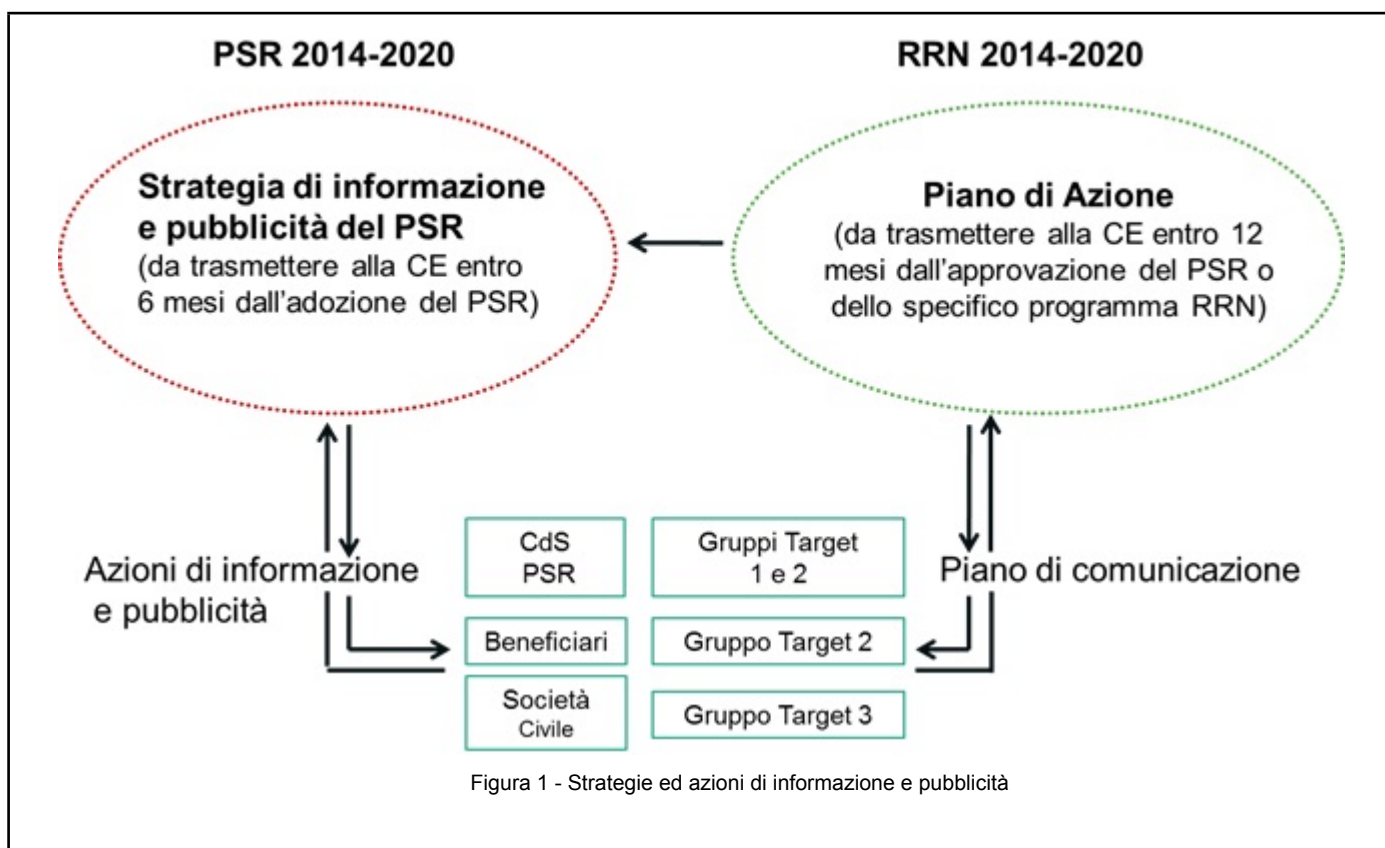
PSR 2014-2020

RRN 2014-2020

**Strategia di informazione e pubblicità del PSR**
(da trasmettere alla CE entro 6 mesi dall'adozione del PSR)

**Piano di Azione**
(da trasmettere alla CE entro 12 mesi dall'approvazione del PSR o dello specifico programma RRN)

Azioni di informazione e pubblicità

Piano di comunicazione

| CdS PSR | Gruppi Target 1 e 2 |
|---|---|
| Beneficiari | Gruppo Target 2 |
| Società Civile | Gruppo Target 3 |

Figura 1 - Strategie ed azioni di informazione e pubblicità